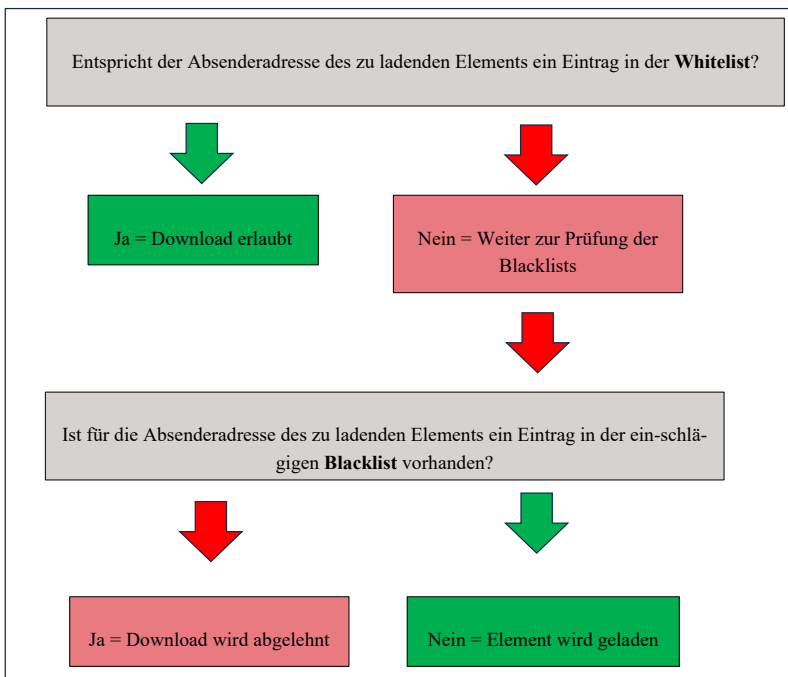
Entspricht der Absenderadresse des zu ladenden Elements ein Eintrag in der **Whitelist**?

Ja = Download erlaubt

Nein = Weiter zur Prüfung der Blacklists

Ist für die Absenderadresse des zu ladenden Elements ein Eintrag in der ein-schlägigen **Blacklist** vorhanden?

Ja = Download wird abgelehnt

Nein = Element wird geladen